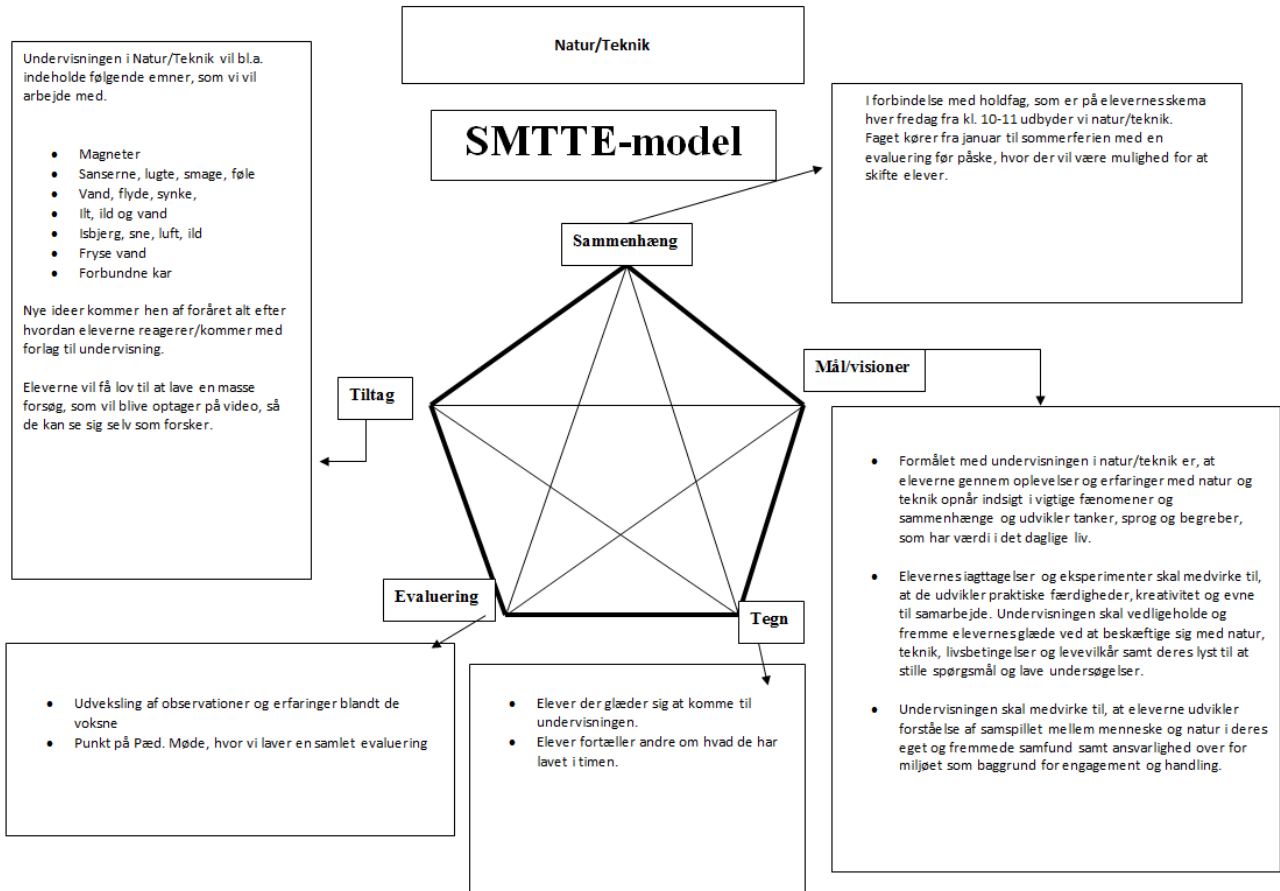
Natur/Teknik

SMTTE-model

Undervisningen i Natur/Teknik vil bl.a. indeholde følgende emner, som vi vil arbejde med.

- Magneter
- Sanserne, lugte, smage, føle
- Vand, flyde, synke,
- Ilt, ild og vand
- Isbjerg, sne, luft, ild
- Fryse vand
- Forbundne kar

Nye ideer kommer hen af foråret alt efter hvordan eleverne reagerer/kommer med forlag til undervisning.

Eleverne vil få lov til at lave en masse forsøg, som vil blive optager på video, så de kan se sig selv som forsker.

I forbindelse med holdfag, som er på elevernes skema hver fredag fra kl. 10-11 udbyder vi natur/teknik. Faget kører fra januar til sommerferien med en evaluering før påske, hvor der vil være mulighed for at skifte elever.

Sammenhæng

Mål/visioner

Tiltag

Evaluering

Tegn

- Formålet med undervisningen i natur/teknik er, at eleverne gennem oplevelser og erfaringer med natur og teknik opnår indsigt i vigtige fænomener og sammenhænge og udvikler tanker, sprog og begreber, som har værdi i det daglige liv.
- Elevernes iagttagelser og eksperimenter skal medvirke til, at de udvikler praktiske færdigheder, kreativitet og evne til samarbejde. Undervisningen skal vedligeholde og fremme elevernes glæde ved at beskæftige sig med natur, teknik, livsbetingelser og levevilkår samt deres lyst til at stille spørgsmål og lave undersøgelser.
- Undervisningen skal medvirke til, at eleverne udvikler forståelse af samspillet mellem menneske og natur i deres eget og fremmede samfund samt ansvarlighed over for miljøet som baggrund for engagement og handling.

- Udveksling af observationer og erfaringer blandt de voksne
- Punkt på Pæd. Møde, hvor vi laver en samlet evaluering

- Elever der glæder sig at komme til undervisningen.
- Elever fortæller andre om hvad de har lavet i timen.